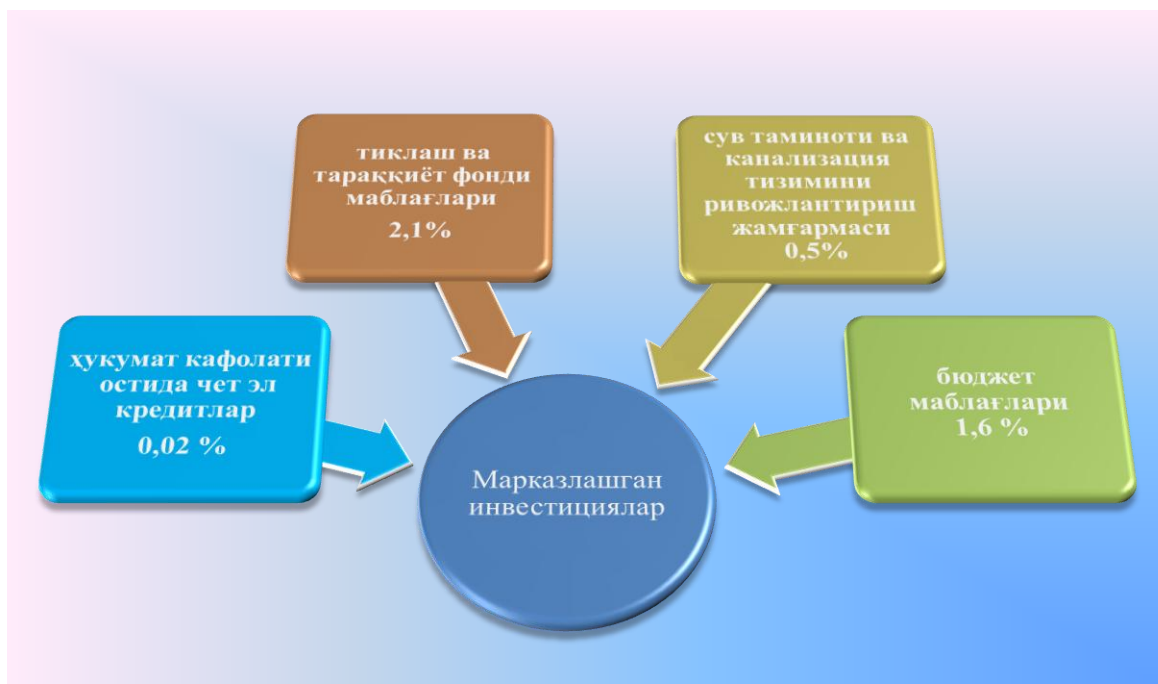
тиклаш ва тараққиёт фонди маблағлари
2,1%

сув таминоти ва канализация тизимини ривожлантириш жамғармаси
0,5%

ҳукумат кафолати остида чет эл кредитлар
0,02 %

бюджет маблағлари
1,6 %

Марказлашган инвестициялар